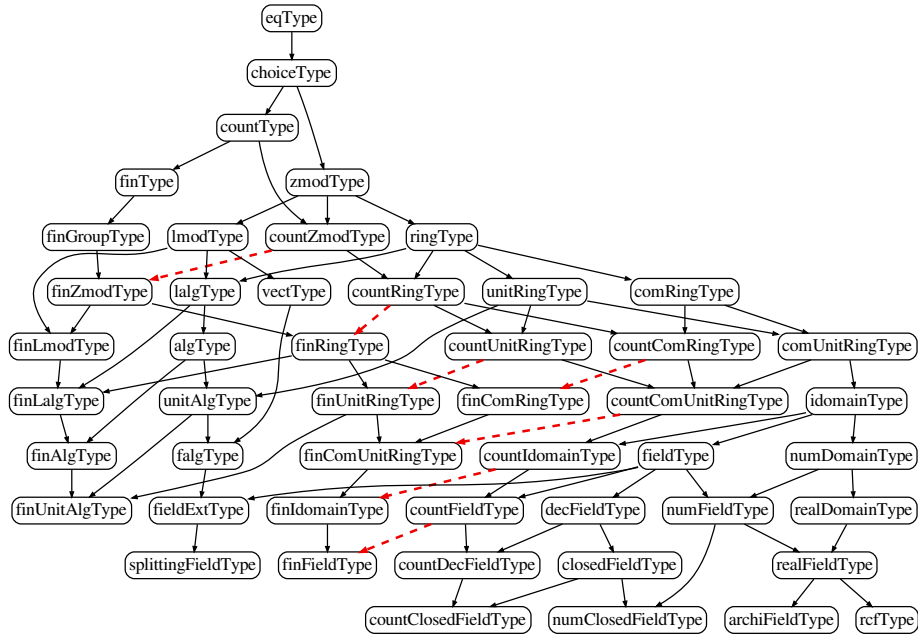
eqType

choiceType

countType

finType

zmodType

finGroupType

lmodType

countZmodType

ringType

finZmodType

lalgType

vectType

countRingType

unitRingType

comRingType

finLmodType

algType

finRingType

countUnitRingType

countComRingType

comUnitRingType

finLalgType

unitAlgType

finUnitRingType

finComRingType

countComUnitRingType

idomainType

finAlgType

falgType

finComUnitRingType

countIdomainType

fieldType

numDomainType

finUnitAlgType

fieldExtType

finIdomainType

countFieldType

decFieldType

numFieldType

realDomainType

splittingFieldType

finFieldType

countDecFieldType

closedFieldType

realFieldType

countClosedFieldType

numClosedFieldType

archiFieldType

rcfType